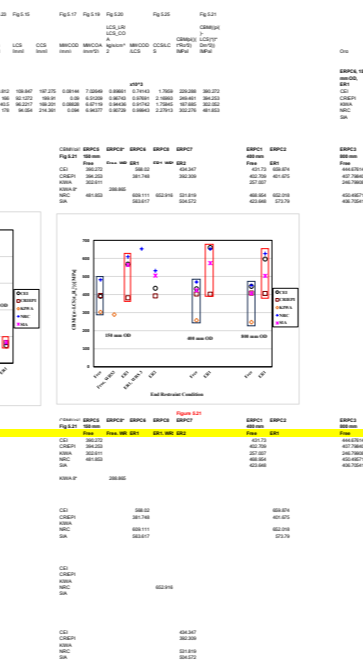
Fig 5.15 Fig 5.17 Fig 5.18 Fig 5.20 Fig 5.25 Fig 5.21

LCS LCS Ieyed MMCOD MMCOA Ieyed CCSLC CRM(at)
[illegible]

ERPC4
CEI
CREPI
KIWA
NRC
SIA

CRM(ksi) ERPC5 ERPC6 ERPC6 ERPC7 ERPC1 ERPC3 ERPC3
Fig 5.21 150 mm 400 mm 800 mm
Free Free ER1 ER1 Free ER1 Free ER1
CEI 390.272 598.02 434.347 431.72 659.674 444.676
CREPI 384.203 381.746 392.309 402.709 401.671 407.784
KIWA 302.611 257.937 246.786
KIWA II 288.802
NRC 481.603 659.111 652.916 521.819 468.904 652.916 453.467
SIA 583.617 504.572 463.646 573.79 495.706

$CRM (ksi): 0.5\times(\sqrt{f'c})$ MPa
150 mm OD
400 mm OD
800 mm OD
End Restraint Condition
Free
ER1
Free
ER1
Free
ER1
CEI
CREPI
KIWA
NRC
SIA

Figure 5.21
CRM(ksi) ERPC5 ERPC6 ERPC6 ERPC7 ERPC1 ERPC3 ERPC3
Fig 5.21 150 mm 400 mm 800 mm
Free Free, MR ER1 ER1, MR ER2 Free ER1 Free
CEI 390.272 431.72 444.676
CREPI 384.203 402.709 407.784
KIWA 302.611 257.937 246.786
NRC 481.603 468.904 453.467
SIA 463.646 495.706

KIWA II 288.802

CEI 598.02 659.674
CREPI 381.746 401.671
KIWA
NRC 659.111 652.916
SIA 583.617 573.79

CEI
CREPI
KIWA
NRC 652.916
SIA

CEI 434.347
CREPI 392.309
KIWA
NRC 521.819
SIA 504.572